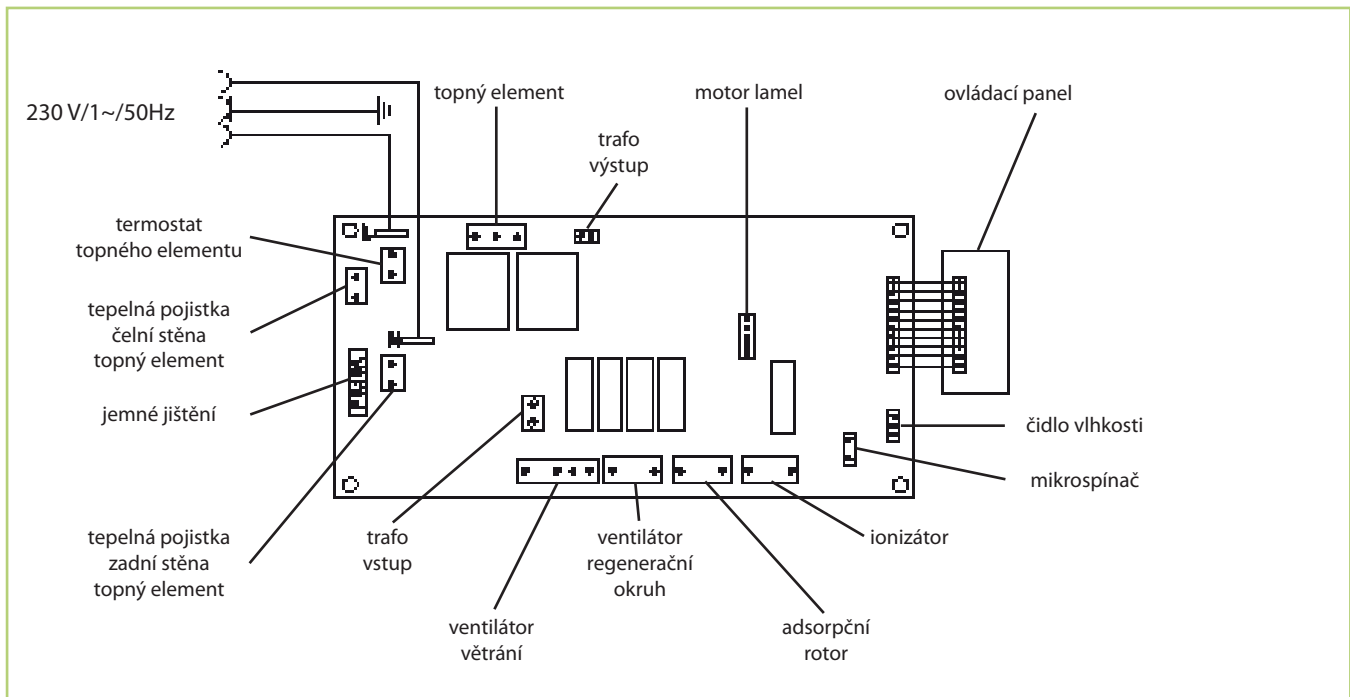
230 V/1~/50Hz

topný element

trafo výstup

motor lamel

ovládací panel

termostat topného elementu

tepelná pojistka čelní stěna topný element

jemné jištění

tepelná pojistka zadní stěna topný element

trafo vstup

ventilátor větrání

ventilátor regenerační okruh

adsorpční rotor

ionizátor

čidlo vlhkosti

mikrospínač